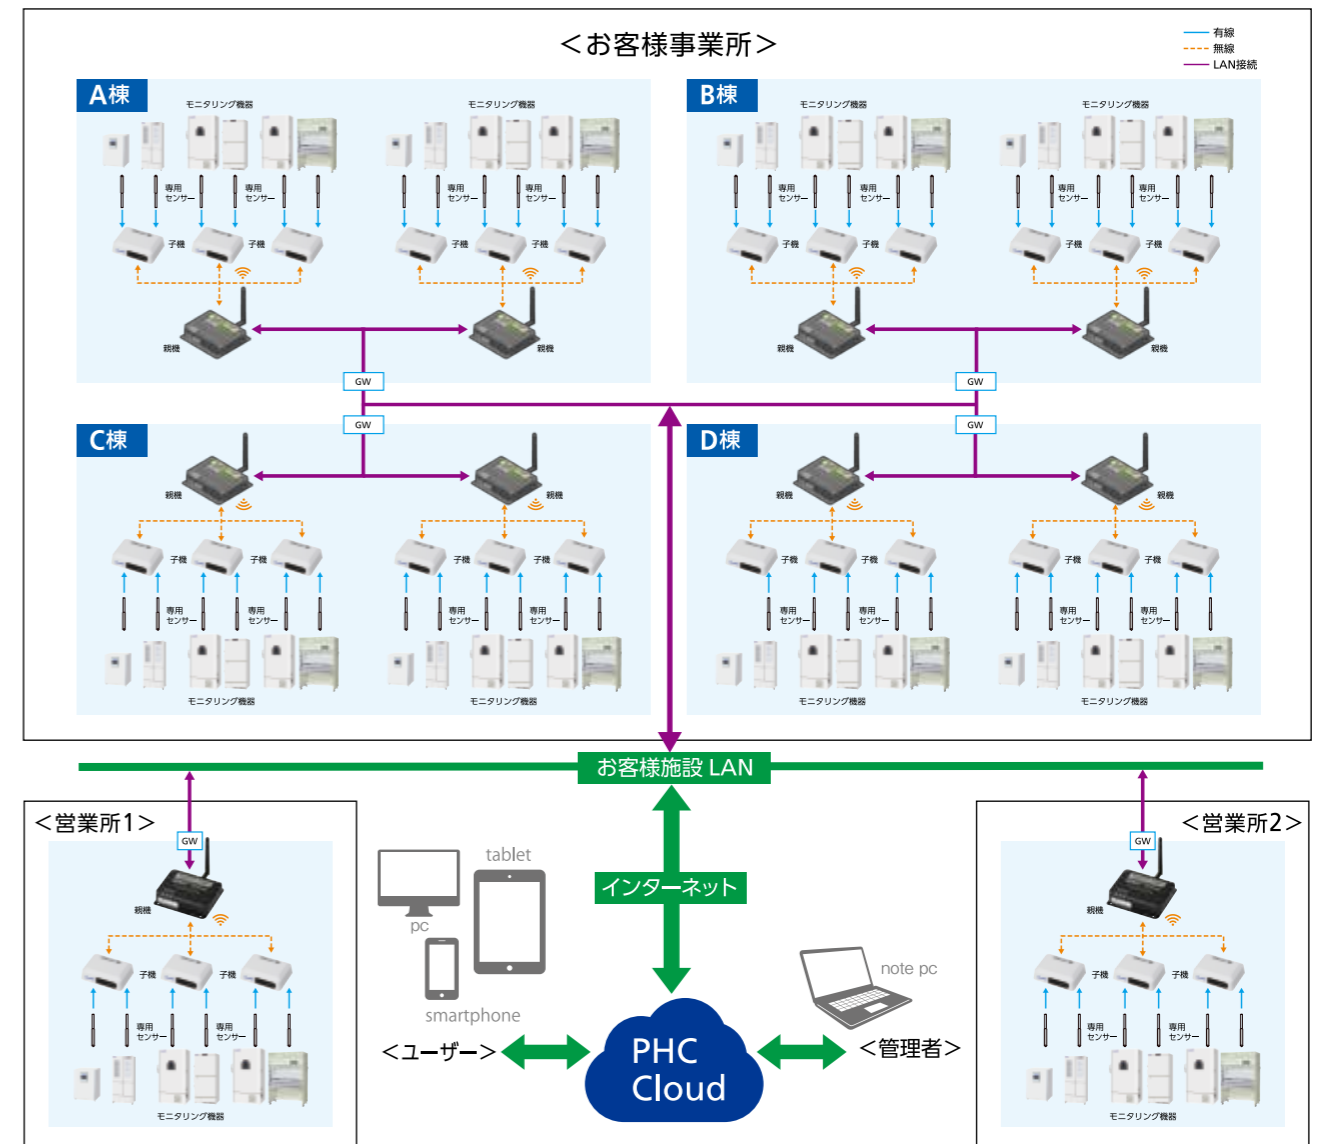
＜お客様事業所＞

有線
無線
LAN接続

A棟
モニタリング機器
モニタリング機器
専用センサー
専用センサー
専用センサー
専用センサー
子機
子機
子機
子機
親機
親機

B棟
モニタリング機器
モニタリング機器
専用センサー
専用センサー
専用センサー
専用センサー
子機
子機
子機
子機
親機
親機

GW
GW
GW
GW

C棟
親機
親機
子機
子機
子機
子機
専用センサー
専用センサー
専用センサー
専用センサー
モニタリング機器
モニタリング機器

D棟
親機
親機
子機
子機
子機
子機
専用センサー
専用センサー
専用センサー
専用センサー
モニタリング機器
モニタリング機器

お客様施設 LAN

＜営業所1＞
GW
親機
子機
子機
専用センサー
専用センサー
モニタリング機器

tablet
pc
smartphone
インターネット
note pc
＜ユーザー＞
PHC Cloud
＜管理者＞

＜営業所2＞
GW
親機
子機
子機
専用センサー
専用センサー
モニタリング機器